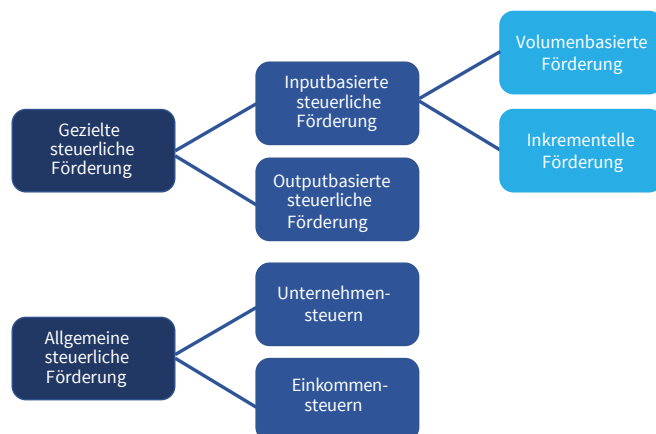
Gezielte steuerliche Förderung

Inputbasierte steuerliche Förderung

Volumenbasierte Förderung

Inkrementelle Förderung

Outputbasierte steuerliche Förderung

Allgemeine steuerliche Förderung

Unternehmen-steuern

Einkommen-steuern